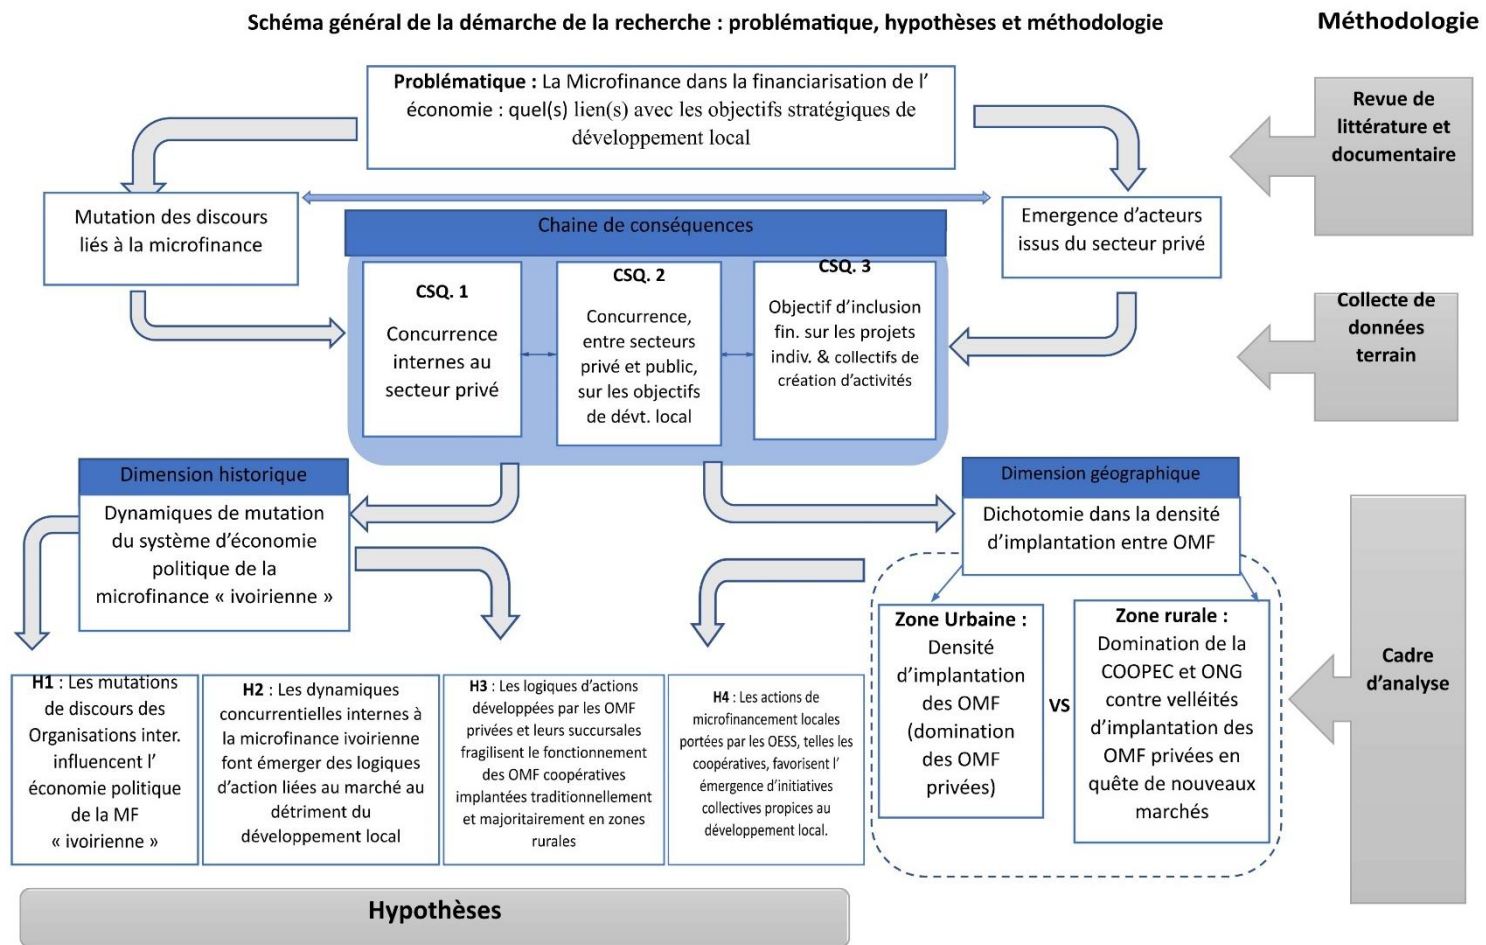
Schéma général de la démarche de la recherche : problématique, hypothèses et méthodologie

Méthodologie

**Problématique :** La Microfinance dans la financiarisation de l' économie : quel(s) lien(s) avec les objectifs stratégiques de développement local

Revue de littérature et documentaire

Mutation des discours liés à la microfinance

Emergence d'acteurs issus du secteur privé

Chaine de conséquences

CSQ. 1
Concurrence internes au secteur privé

CSQ. 2
Concurrence, entre secteurs privé et public, sur les objectifs de dévt. local

CSQ. 3
Objectif d'inclusion fin. sur les projets indiv. & collectifs de création d'activités

Collecte de données terrain

Dimension historique
Dynamiques de mutation du système d'économie politique de la microfinance « ivoirienne »

Dimension géographique
Dichotomie dans la densité d'implantation entre OMF

Zone Urbaine : Densité d'implantation des OMF (domination des OMF privées)

VS

Zone rurale : Domination de la COOPEC et ONG contre velléités d'implantation des OMF privées en quête de nouveaux marchés

Cadre d'analyse

H1 : Les mutations de discours des Organisations inter. influencent l' économie politique de la MF « ivoirienne »

H2 : Les dynamiques concurrentielles internes à la microfinance ivoirienne font émerger des logiques d'action liées au marché au détriment du développement local

H3 : Les logiques d'actions développées par les OMF privées et leurs succursales fragilisent le fonctionnement des OMF coopératives implantées traditionnellement et majoritairement en zones rurales

H4 : Les actions de microfinancement locales portées par les OESS, telles les coopératives, favorisent l' émergence d'initiatives collectives propices au développement local.

Hypothèses